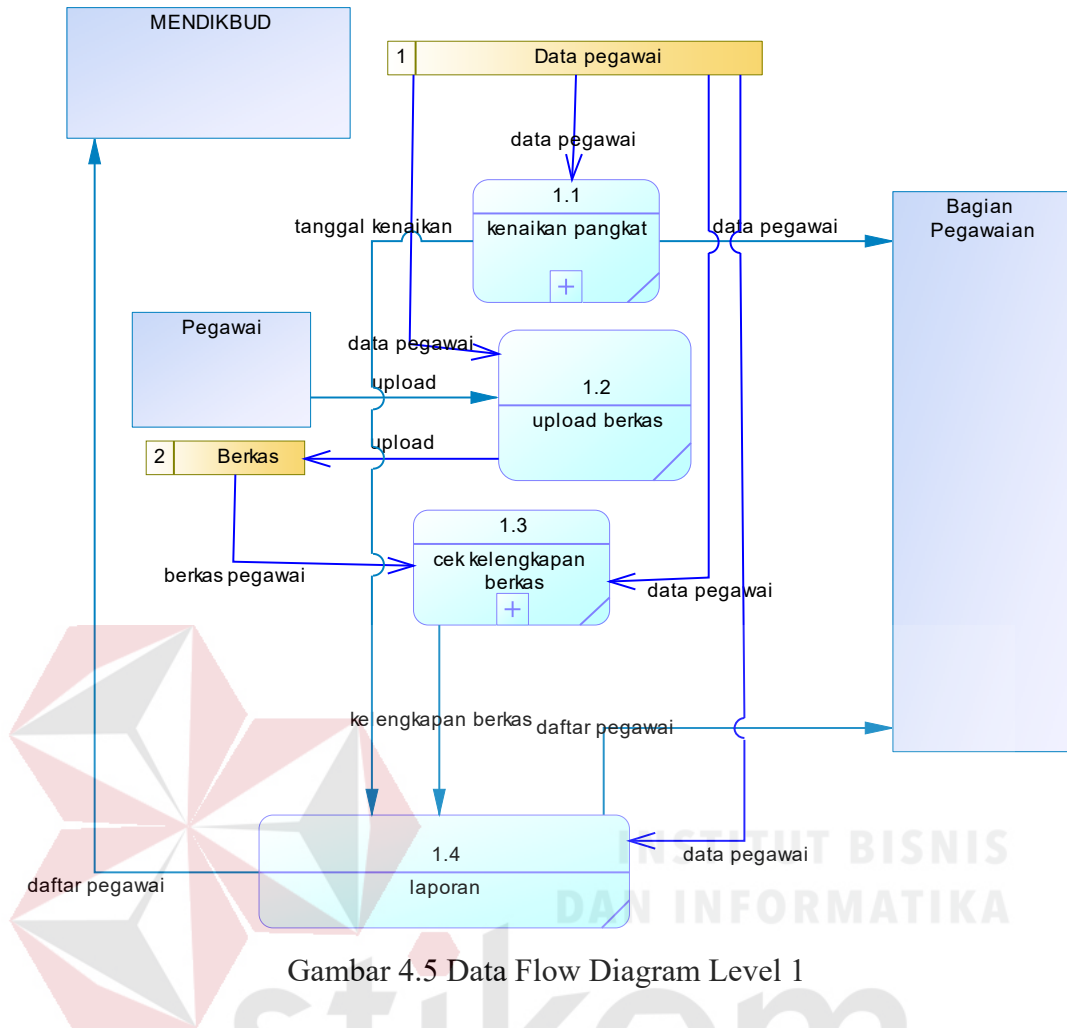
MENDIKBUD

1 Data pegawai

data pegawai

1.1
kenaikan pangkat

tanggal kenaikan

data pegawai

Bagian Pegawaian

Pegawai

data pegawai

upload

1.2
upload berkas

2 Berkas

upload

1.3
cek kelengkapan berkas

berkas pegawai

data pegawai

kelengkapan berkas

daftar pegawai

1.4
laporan

data pegawai

daftar pegawai

INSTITUT BISNIS
DAN INFORMATIKA

Gambar 4.5 Data Flow Diagram Level 1

stikom